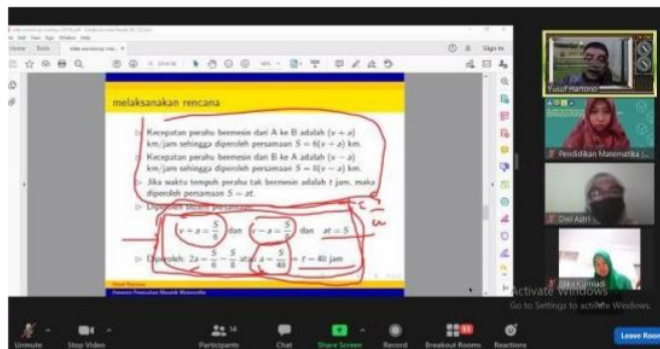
Home Tools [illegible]

melaksanakan rencana

Kecepatan perahu bermesin dari A ke B adalah $(v + a)$ km/jam sehingga diperoleh persamaan $S = 6(v + a)$ km.

Kecepatan perahu bermesin dari B ke A adalah $(v - a)$ km/jam sehingga diperoleh persamaan $S = 8(v - a)$ km.

Jika waktu tempuh perahu tak bermesin adalah $t$ jam, maka diperoleh persamaan $S = at$.

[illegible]

$v + a = \frac{S}{6}$ dan $v - a = \frac{S}{8}$ dan $at = S$

Diperoleh: $2a = \frac{S}{6} - \frac{S}{8}$ atau $a = \frac{S}{48}$ $\Rightarrow t = 48$ jam

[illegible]

Yusuf Hartono

Pendidikan Matematika (...

Dwi Astri

Jika Kurniadi

Activate Windows
Go to Settings to activate Windows.

Unmute
Stop Video
Participants
Chat
Share Screen
Record
Breakout Rooms
Reactions
Leave Room